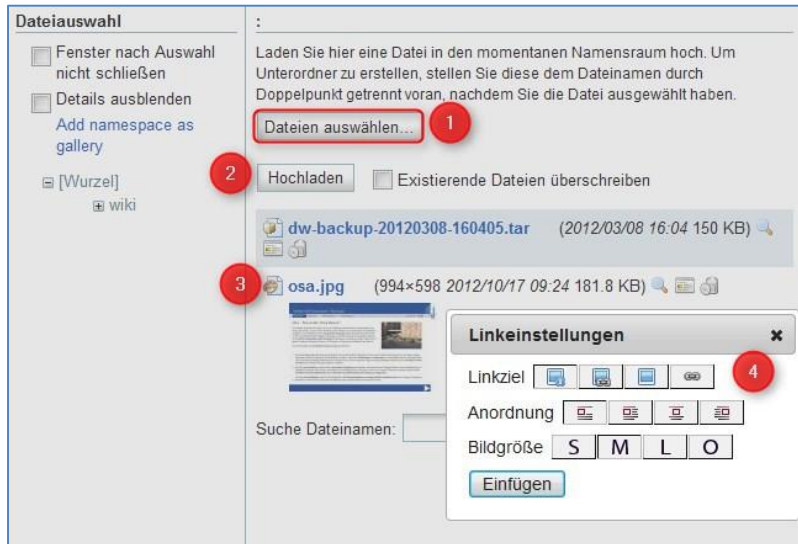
Dateiauswahl

Fenster nach Auswahl nicht schließen

Details ausblenden

Add namespace as gallery

[Wurzel]

wiki

:

Laden Sie hier eine Datei in den momentanen Namensraum hoch. Um Unterordner zu erstellen, stellen Sie diese dem Dateinamen durch Doppelpunkt getrennt voran, nachdem Sie die Datei ausgewählt haben.

Dateien auswählen...

1

2

Hochladen

Existierende Dateien überschreiben

dw-backup-20120308-160405.tar (2012/03/08 16:04 150 KB)

3

osa.jpg (994×598 2012/10/17 09:24 181.8 KB)

Linkeinstellungen

4

Linkziel

Anordnung

Bildgröße S M L O

Einfügen

Suche Dateinamen: